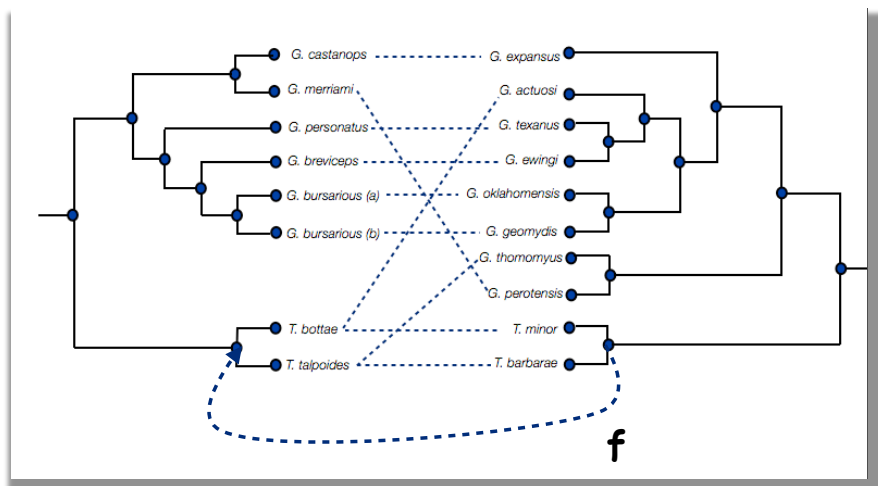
G. castanops
G. merriami
G. personatus
G. breviceps
G. bursarious (a)
G. bursarious (b)
T. bottae
T. talpoides

G. expansus
G. actuosi
G. texanus
G. ewingi
G. oklahomensis
G. geomydis
G. thomomyus
G. perotensis
T. minor
T. barbarae

f